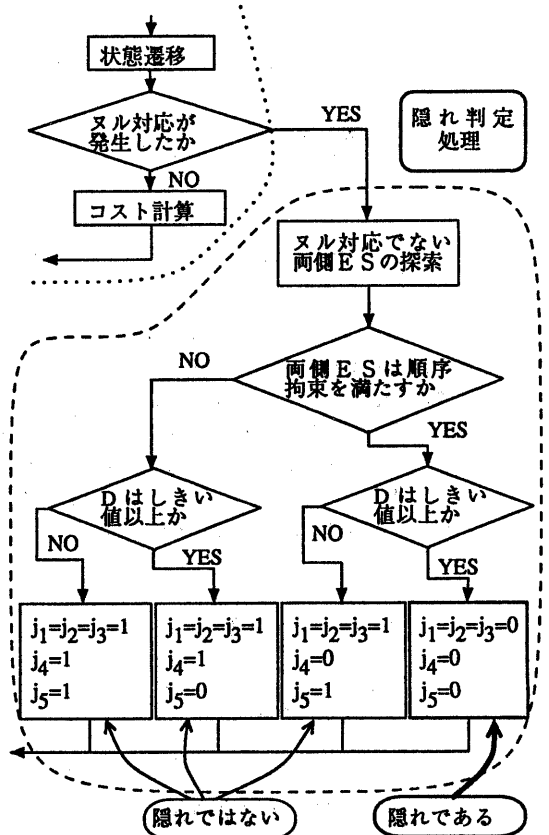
状態遷移

ヌル対応が発生したか

YES

隠れ判定処理

NO

コスト計算

ヌル対応でない両側ＥＳの探索

NO

両側ＥＳは順序拘束を満たすか

YES

Ｄはしきい値以上か

NO

YES

Ｄはしきい値以上か

NO

YES

$j_1=j_2=j_3=1$
$j_4=1$
$j_5=1$

$j_1=j_2=j_3=1$
$j_4=1$
$j_5=0$

$j_1=j_2=j_3=1$
$j_4=0$
$j_5=1$

$j_1=j_2=j_3=0$
$j_4=0$
$j_5=0$

隠れではない

隠れである